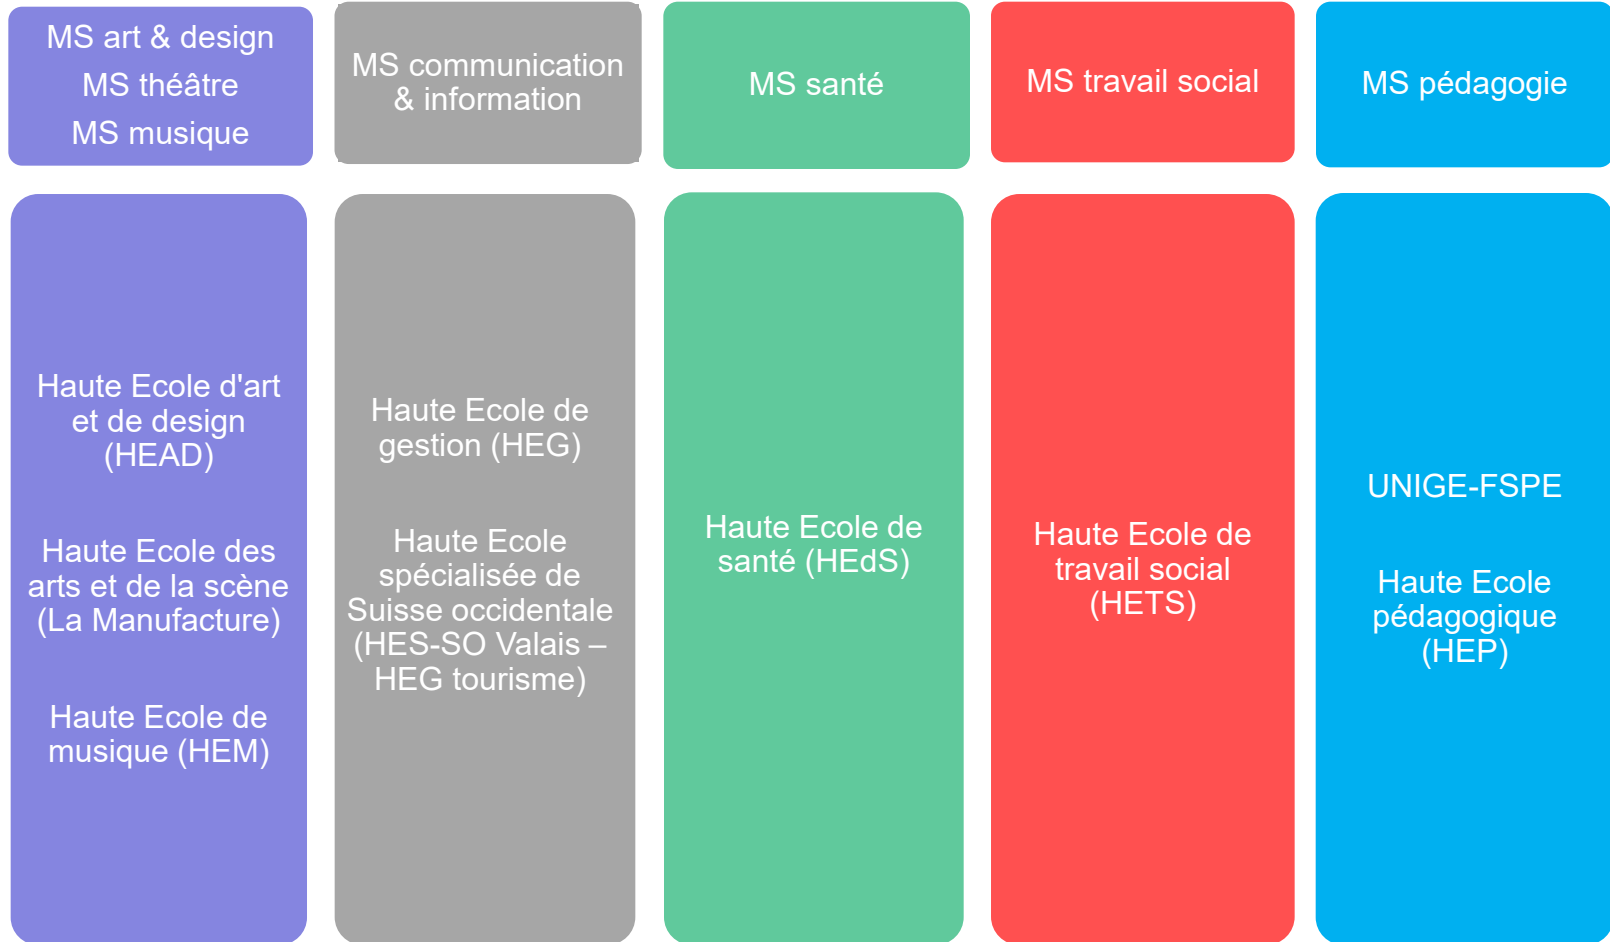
MS art & design
MS théâtre
MS musique

Haute Ecole d'art et de design (HEAD)

Haute Ecole des arts et de la scène (La Manufacture)

Haute Ecole de musique (HEM)

MS communication & information

Haute Ecole de gestion (HEG)

Haute Ecole spécialisée de Suisse occidentale (HES-SO Valais – HEG tourisme)

MS santé

Haute Ecole de santé (HEdS)

MS travail social

Haute Ecole de travail social (HETS)

MS pédagogie

UNIGE-FSPE

Haute Ecole pédagogique (HEP)